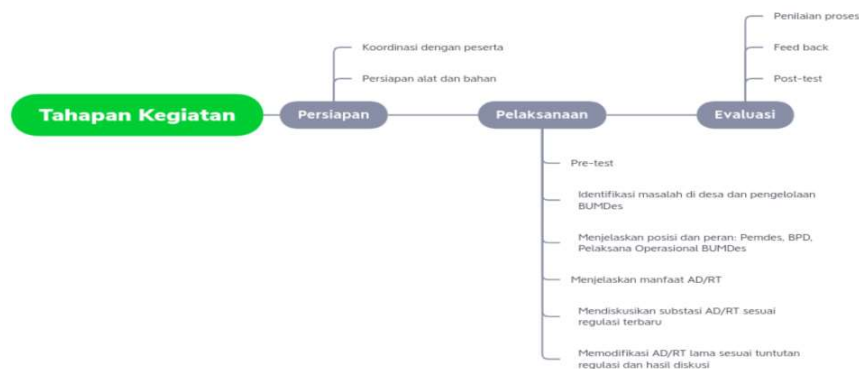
Tahapan Kegiatan

Persiapan

Koordinasi dengan peserta

Persiapan alat dan bahan

Pelaksanaan

Pre-test

Identifikasi masalah di desa dan pengelolaan BUMDes

Menjelaskan posisi dan peran: Pemdes, BPD, Pelaksana Operasional BUMDes

Menjelaskan manfaat AD/RT

Mendiskusikan substasi AD/RT sesuai regulasi terbaru

Memodifikasi AD/RT lama sesuai tuntutan regulasi dan hasil diskusi

Evaluasi

Penilaian proses

Feed back

Post-test